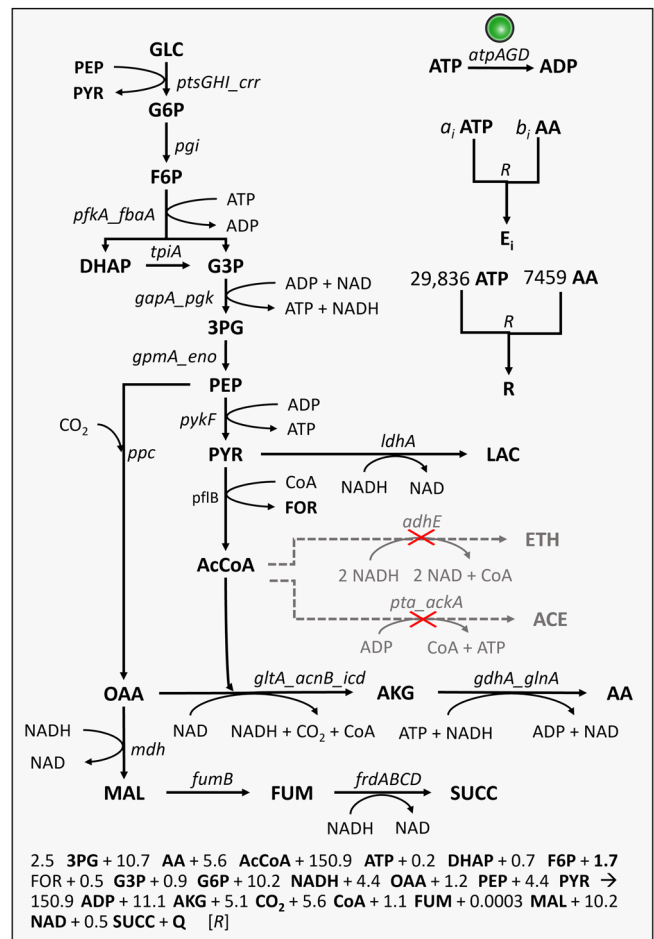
GLC
PEP
PYR
ptsGHI_crr
G6P
pgi
F6P
ATP
pfkA_fbaA
ADP
tpiA
DHAP
G3P
ADP + NAD
gapA_pgk
ATP + NADH
3PG
gpmA_eno
PEP
$CO_2$
pykF
ADP
ATP
ppc
PYR
ldhA
LAC
NADH
NAD
pflB
CoA
FOR
adhE
ETH
AcCoA
2 NADH
2 NAD + CoA
pta_ackA
ACE
ADP
CoA + ATP
gltA_acnB_icd
gdhA_glnA
OAA
AKG
AA
NAD
NADH + $CO_2$ + CoA
ATP + NADH
ADP + NAD
NADH
mdh
NAD
MAL
fumB
FUM
frdABCD
SUCC
NADH
NAD

atpAGD
ATP
ADP
$a_i$ ATP
$b_i$ AA
R
$E_i$
29,836 ATP
7459 AA
R
R

2.5 3PG + 10.7 AA + 5.6 AcCoA + 150.9 ATP + 0.2 DHAP + 0.7 F6P + 1.7 FOR + 0.5 G3P + 0.9 G6P + 10.2 NADH + 4.4 OAA + 1.2 PEP + 4.4 PYR → 150.9 ADP + 11.1 AKG + 5.1 $CO_2$ + 5.6 CoA + 1.1 FUM + 0.0003 MAL + 10.2 NAD + 0.5 SUCC + Q [R]